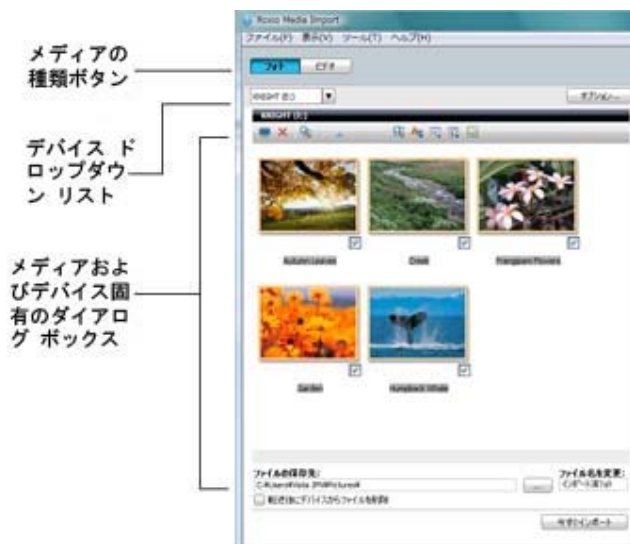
メディアの種類ボタン

デバイス ドロップダウン リスト

メディアおよびデバイス固有のダイアログ ボックス

Roxio Media Import

ファイル(F) 表示(V) ツール(T) ヘルプ(H)

フォト ビデオ

KNIGHT (E:)

オプション...

KNIGHT (E:)

Autumn Leaves

Creek

Frangipani Flowers

Garden

Humpback Whale

ファイルの保存先:

C:\Users\Vista 3\Pictures\

...

ファイル名を変更:

インポート元1.jpt

転送後にデバイスからファイルを削除

今すぐインポート